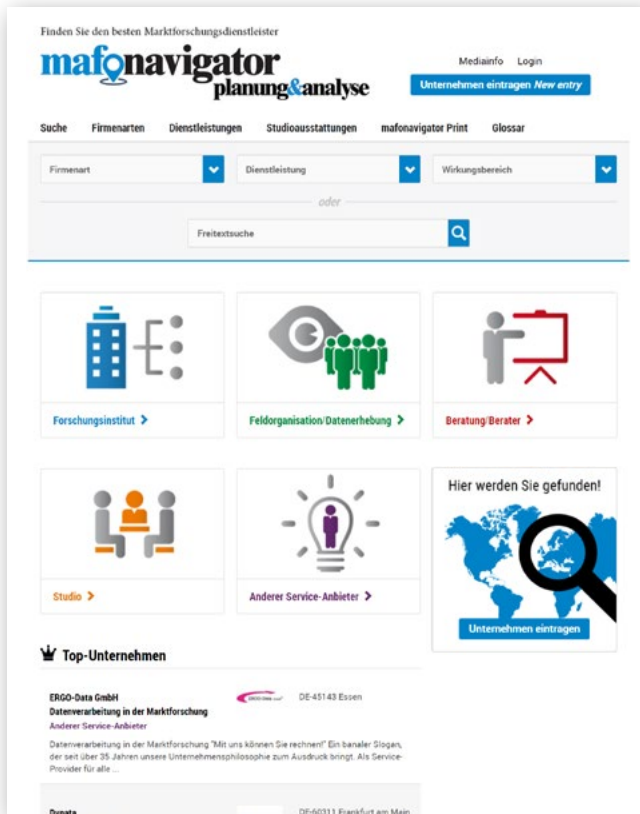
Finden Sie den besten Marktforschungsdienstleister

mafonavigator planung&analyse

Mediainfo Login

Unternehmen eintragen New entry

Suche Firmenarten Dienstleistungen Studioausstattungen mafonavigator Print Glossar

Firmenart

Dienstleistung

Wirkungsbereich

oder

Freitextsuche

Forschungsinstitut >

Feldorganisation/Datenerhebung >

Beratung/Berater >

Studio >

Anderer Service-Anbieter >

Hier werden Sie gefunden!

Unternehmen eintragen

Top-Unternehmen

ERGO-Data GmbH
Datenverarbeitung in der Marktforschung
Anderer Service-Anbieter

DE-45143 Essen

Datenverarbeitung in der Marktforschung "Mit uns können Sie rechnen!" Ein banaler Slogan, der seit über 35 Jahren unsere Unternehmensphilosophie zum Ausdruck bringt. Als Service-Provider für alle ...

Dynata

DE-60311 Frankfurt am Main